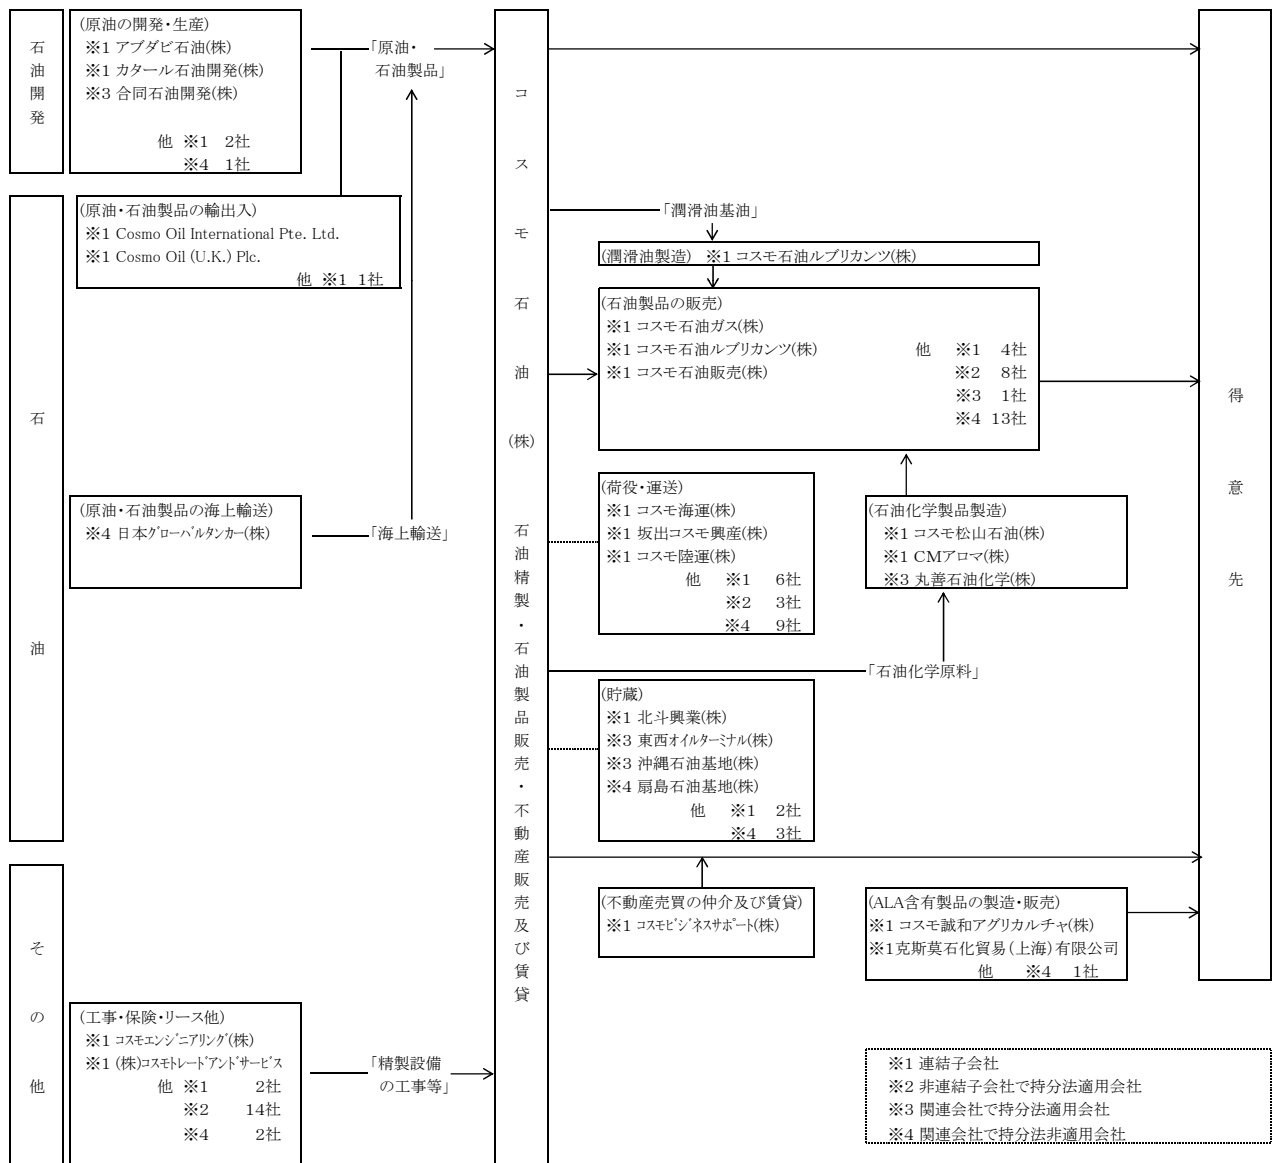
石油開発

(原油の開発・生産)
※1 アブダビ石油(株)
※1 カタール石油開発(株)
※3 合同石油開発(株)
他 ※1 2社
※4 1社

「原油・石油製品」

石油

(原油・石油製品の輸出入)
※1 Cosmo Oil International Pte. Ltd.
※1 Cosmo Oil (U.K.) Plc.
他 ※1 1社

(原油・石油製品の海上輸送)
※4 日本ｸﾞﾛｰﾊﾞﾙﾀﾝｶｰ(株)

「海上輸送」

その他

(工事・保険・リース他)
※1 ｺｽﾓｴﾝｼﾞﾆｱﾘﾝｸﾞ(株)
※1 (株)ｺｽﾓﾄﾚｰﾄﾞｱﾝﾄﾞｻｰﾋﾞｽ
他 ※1 2社
※2 14社
※4 2社

「精製設備の工事等」

コスモ石油(株)

石油精製・石油製品販売・不動産販売及び賃貸

「潤滑油基油」

(潤滑油製造) ※1 コスモ石油ルブリカンツ(株)

(石油製品の販売)
※1 コスモ石油ガス(株)
※1 コスモ石油ルブリカンツ(株)
※1 コスモ石油販売(株)
他 ※1 4社
※2 8社
※3 1社
※4 13社

(荷役・運送)
※1 コスモ海運(株)
※1 坂出コスモ興産(株)
※1 コスモ陸運(株)
他 ※1 6社
※2 3社
※4 9社

(石油化学製品製造)
※1 コスモ松山石油(株)
※1 CMアロマ(株)
※3 丸善石油化学(株)

「石油化学原料」

(貯蔵)
※1 北斗興業(株)
※3 東西ｵｲﾙﾀｰﾐﾅﾙ(株)
※3 沖縄石油基地(株)
※4 扇島石油基地(株)
他 ※1 2社
※4 3社

(不動産売買の仲介及び賃貸)
※1 ｺｽﾓﾋﾞｼﾞﾈｽｻﾎﾟｰﾄ(株)

(ALA含有製品の製造・販売)
※1 コスモ誠和アグリカルチャ(株)
※1克斯莫石化貿易(上海)有限公司
他 ※4 1社

得意先

※1 連結子会社
※2 非連結子会社で持分法適用会社
※3 関連会社で持分法適用会社
※4 関連会社で持分法非適用会社